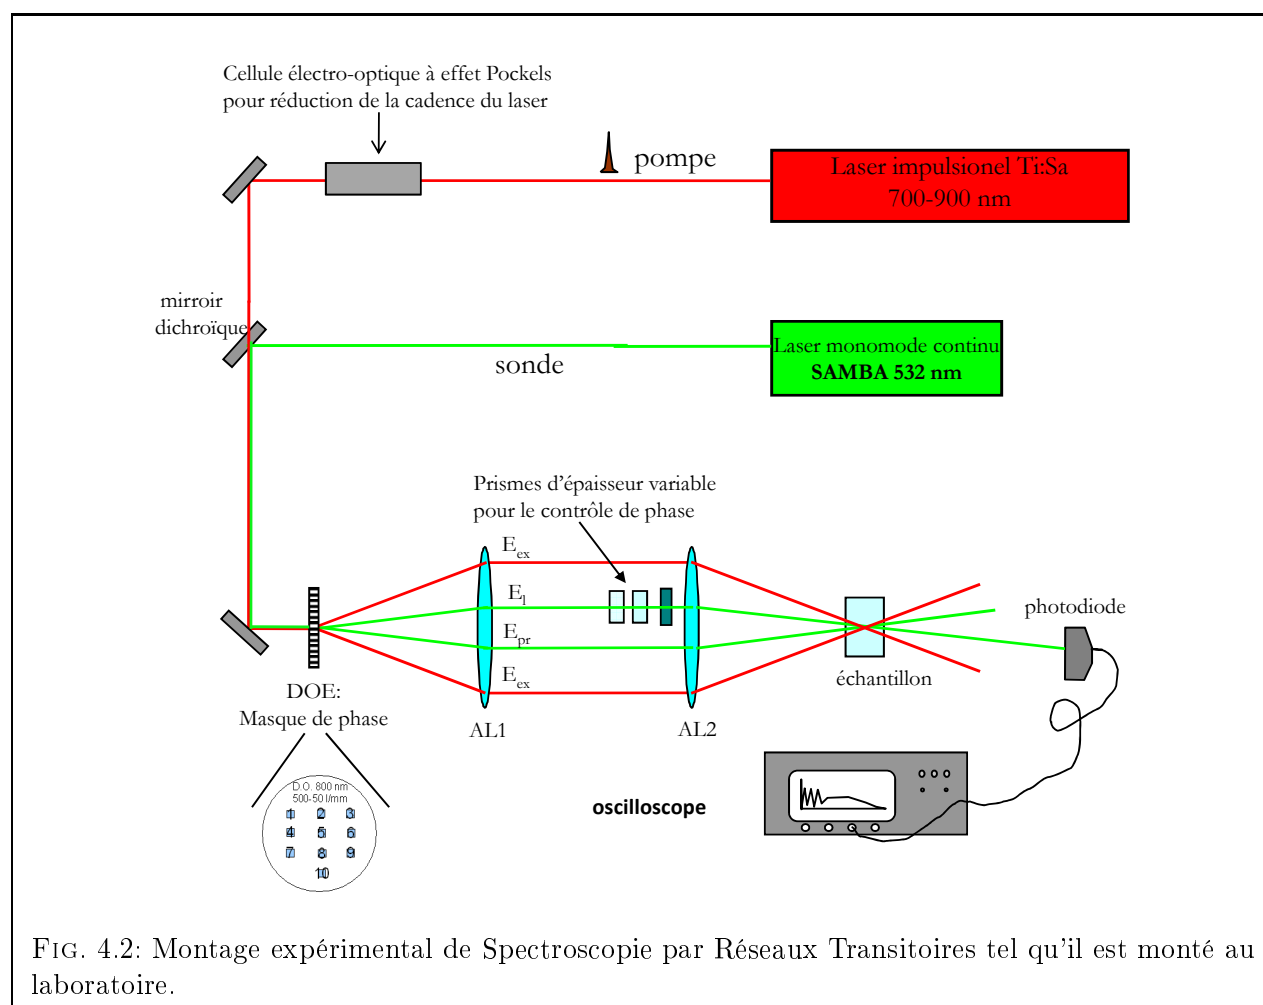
Cellule électro-optique à effet Pockels pour réduction de la cadence du laser

pompe

Laser impulsionel Ti:Sa
700-900 nm

mirroir dichroïque

sonde

Laser monomode continu
SAMBA 532 nm

Prismes d'épaisseur variable pour le contrôle de phase

$E_{ex}$

$E_l$

$E_{pr}$

$E_{ex}$

photodiode

échantillon

DOE:
Masque de phase

AL1

AL2

D.O. 800 nm
500-50 l/mm

1 2 3
4 5 6
7 8 9
10

oscilloscope

Fig. 4.2: Montage expérimental de Spectroscopie par Réseaux Transitoires tel qu'il est monté au laboratoire.